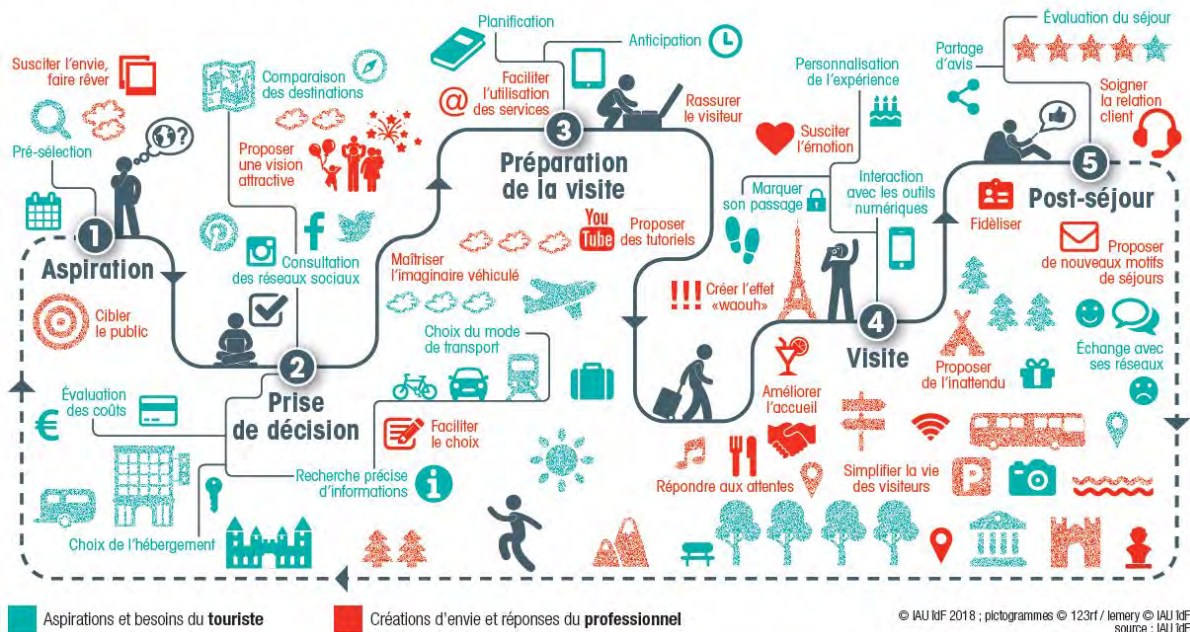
Susciter l'envie, faire rêver

Pré-sélection

1 Aspiration

Cibler le public

Comparaison des destinations

Proposer une vision attractive

Consultation des réseaux sociaux

2 Prise de décision

Évaluation des coûts

€

Choix de l'hébergement

Recherche précise d'informations

Faciliter le choix

Choix du mode de transport

Maîtriser l'imaginaire véhiculé

Planification

Faciliter l'utilisation des services

Anticipation

Rassurer le visiteur

3 Préparation de la visite

You Tube Proposer des tutoriels

!!! Créer l'effet «waouh»

Susciter l'émotion

Personnalisation de l'expérience

Marquer son passage

Interaction avec les outils numériques

4 Visite

Améliorer l'accueil

Répondre aux attentes

Simplifier la vie des visiteurs

Proposer de l'inattendu

Évaluation du séjour

Partage d'avis

Soigner la relation client

5 Post-séjour

Fidéliser

Proposer de nouveaux motifs de séjours

Échange avec ses réseaux

Aspirations et besoins du touriste

Créations d'envie et réponses du professionnel

© IAU îdF 2018 ; pictogrammes © 123rf / lemery © IAU îdF
source : IAU îdF